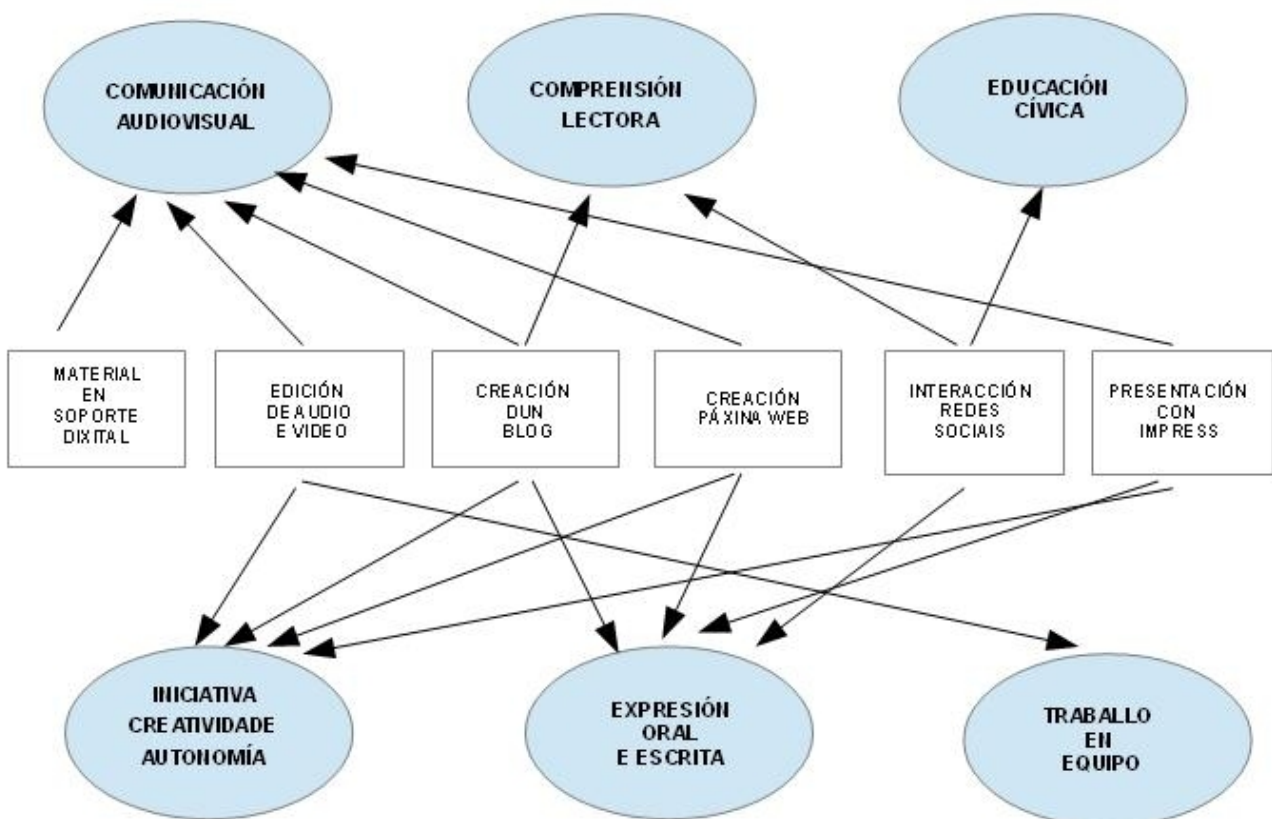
COMUNICACIÓN AUDIOVISUAL

COMPRENSIÓN LECTORA

EDUCACIÓN CÍVICA

MATERIAL EN SOPORTE DIXITAL

EDICIÓN DE AUDIO E VIDEO

CREACIÓN DUN BLOG

CREACIÓN PÁXINA WEB

INTERACCIÓN REDES SOCIAIS

PRESENTACIÓN CON IMPRESS

INICIATIVA CREATIVIDADE AUTONOMÍA

EXPRESIÓN ORAL E ESCRITA

TRABALLO EN EQUIPO